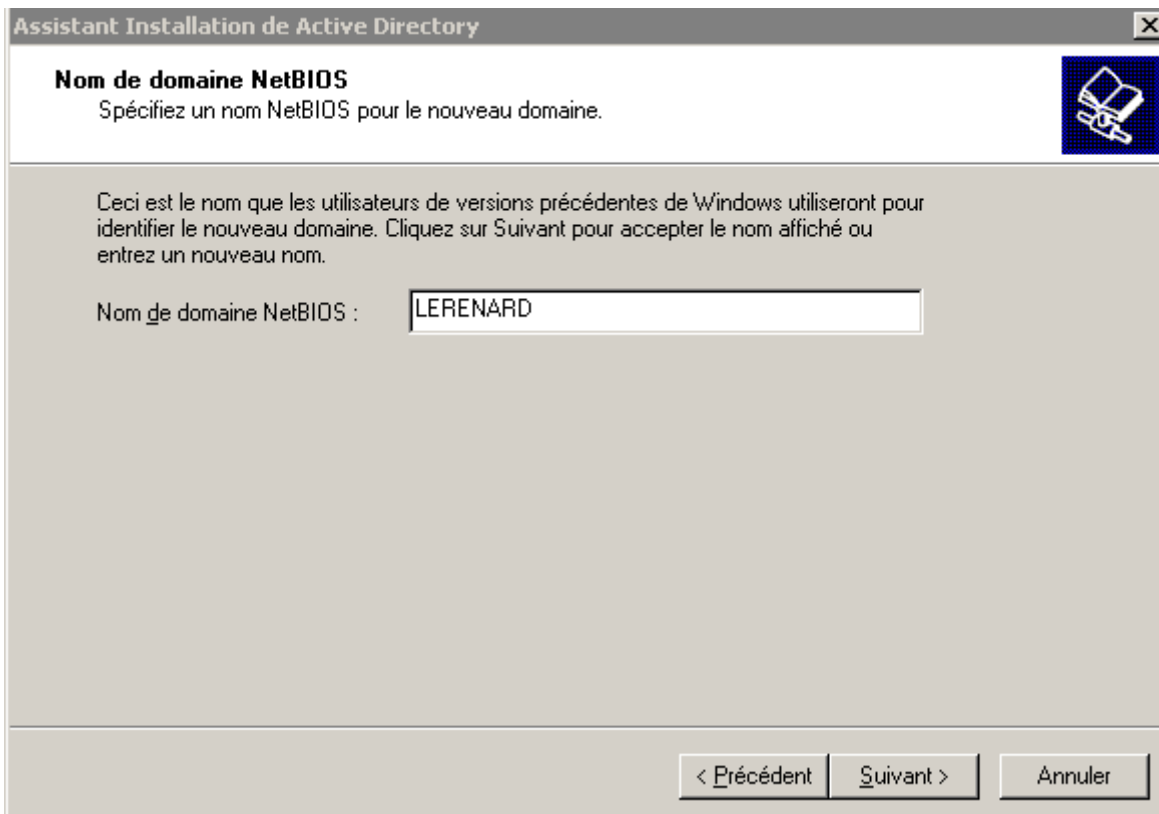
Assistant Installation de Active Directory

Nom de domaine NetBIOS
Spécifiez un nom NetBIOS pour le nouveau domaine.

Ceci est le nom que les utilisateurs de versions précédentes de Windows utiliseront pour identifier le nouveau domaine. Cliquez sur Suivant pour accepter le nom affiché ou entrez un nouveau nom.

Nom de domaine NetBIOS : LERENARD

< Précédent | Suivant > | Annuler